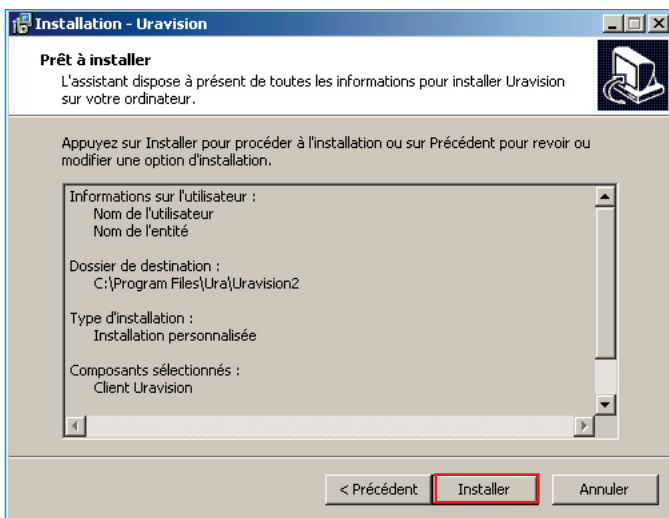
Installation - Uravision

Prêt à installer
L'assistant dispose à présent de toutes les informations pour installer Uravision sur votre ordinateur.

Appuyez sur Installer pour procéder à l'installation ou sur Précédent pour revoir ou modifier une option d'installation.

Informations sur l'utilisateur :
Nom de l'utilisateur
Nom de l'entité

Dossier de destination :
C:\Program Files\Ura\Uravision2

Type d'installation :
Installation personnalisée

Composants sélectionnés :
Client Uravision

< Précédent
Installer
Annuler